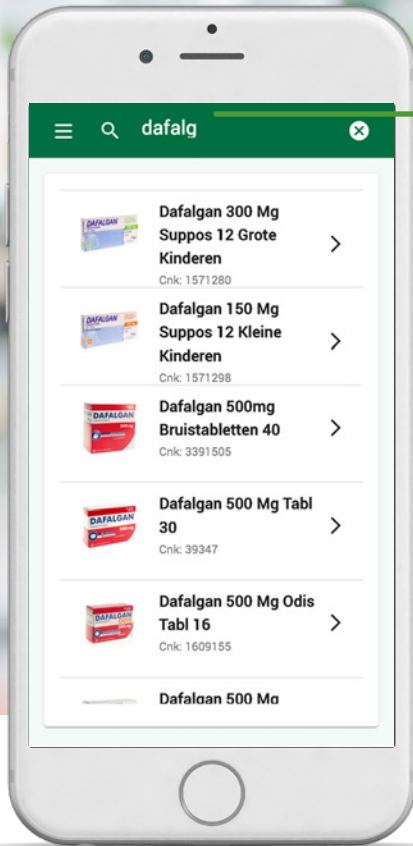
dafalg

Dafalgan 300 Mg Suppos 12 Grote Kinderen
Cnk: 1571280

Dafalgan 150 Mg Suppos 12 Kleine Kinderen
Cnk: 1571298

Dafalgan 500mg Bruistabletten 40
Cnk: 3391505

Dafalgan 500 Mg Tabl 30
Cnk: 39347

Dafalgan 500 Mg Odis Tabl 16
Cnk: 1609155

Dafalgan 500 Mg